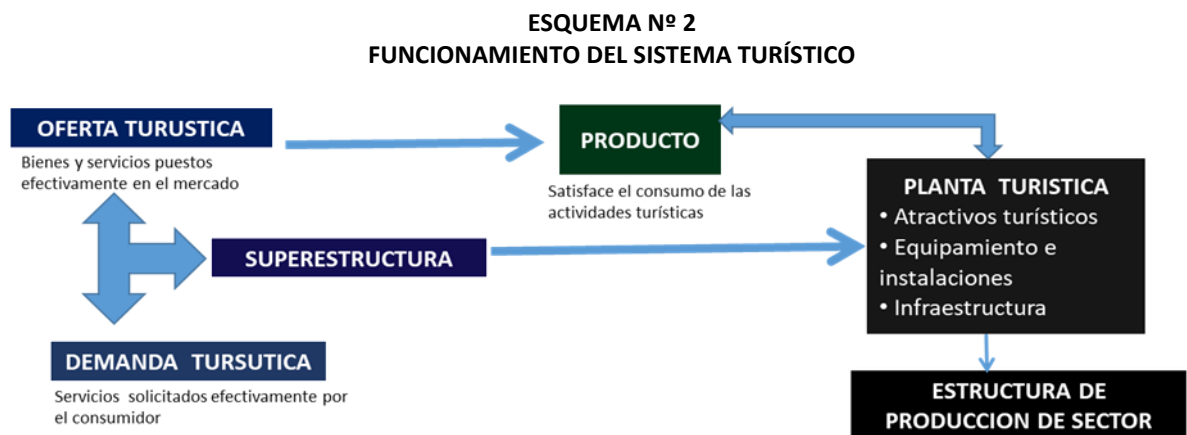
ESQUEMA Nº 2
FUNCIONAMIENTO DEL SISTEMA TURÍSTICO

OFERTA TURUSTICA
Bienes y servicios puestos efectivamente en el mercado

PRODUCTO
Satisface el consumo de las actividades turísticas

PLANTA TURISTICA
• Atractivos turísticos
• Equipamiento e instalaciones
• Infraestructura

SUPERESTRUCTURA

DEMANDA TURSUTICA
Servicios solicitados efectivamente por el consumidor

ESTRUCTURA DE PRODUCCION DE SECTOR